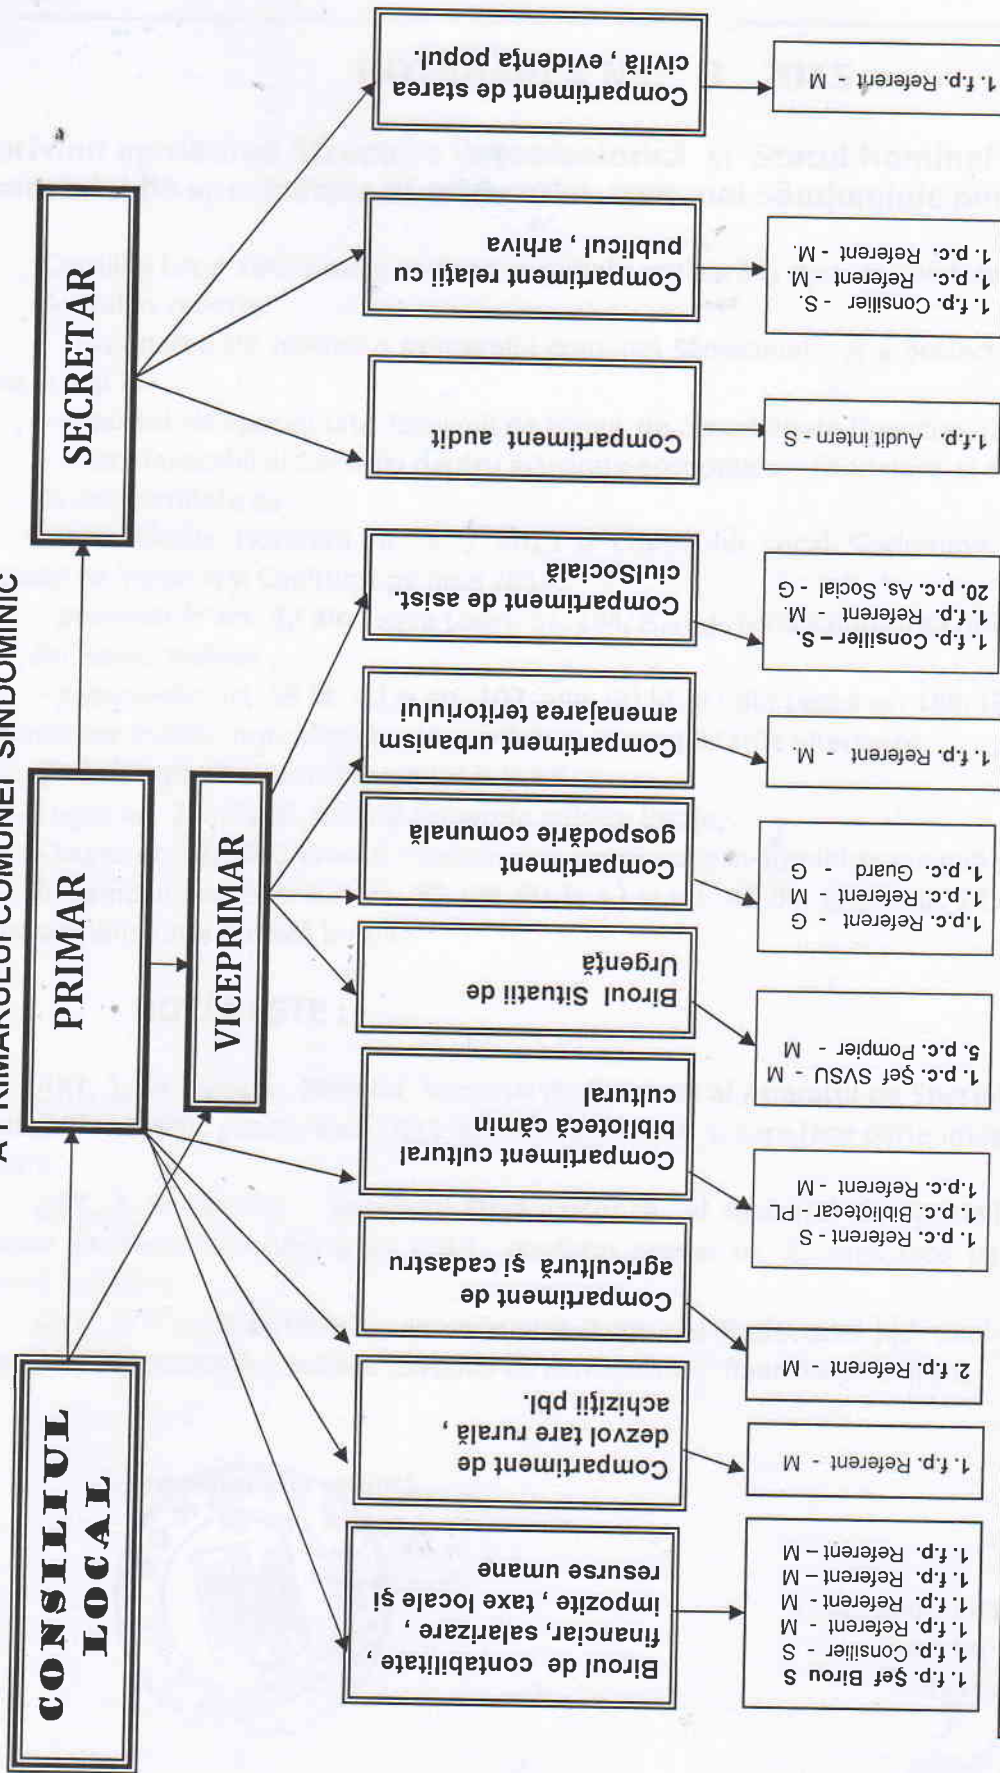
A PRIMARULUI COMUNEI SINDOMINIC

CONSILIUL LOCAL

PRIMAR

VICEPRIMAR

SECRETAR

Compartiment de starea civilă , evidenţa popul.

1. f.p. Referent - M

Compartiment relaţii cu publicul , arhiva

1. f.p. Consilier - S.
1. p.c. Referent - M.
1. p.c. Referent - M.

Compartiment audit

1. f.p. Audit intern - S

Compartiment de asist. ciulSocială

1. f.p. Consilier – S.
1. f.p. Referent - M.
20. p.c. As. Social - G

Compartiment urbanism amenajarea teritoriului

1. f.p. Referent - M.

Compartiment gospodărie comunală

1.p.c. Referent - G
1. p.c. Referent - M
1. p.c. Guard - G

Biroul Situaţii de Urgenţă

1. p.c. Şef SVSU - M
5. p.c. Pompier - M

Compartiment cultural bibliotecă cămin cultural

1. p.c. Referent - S
1. p.c. Bibliotecar - PL
1.p.c. Referent - M

Compartiment de agricultură şi cadastru

2. f.p. Referent - M

Compartiment de dezvol tare rurală , achiziţii pbl.

1. f.p. Referent - M

Biroul de contabilitate , financiar, salarizare , impozite , taxe locale şi resurse umane

1. f.p. Şef Birou S
1. f.p. Consilier - S
1. f.p. Referent - M
1. f.p. Referent – M
1. f.p. Referent – M